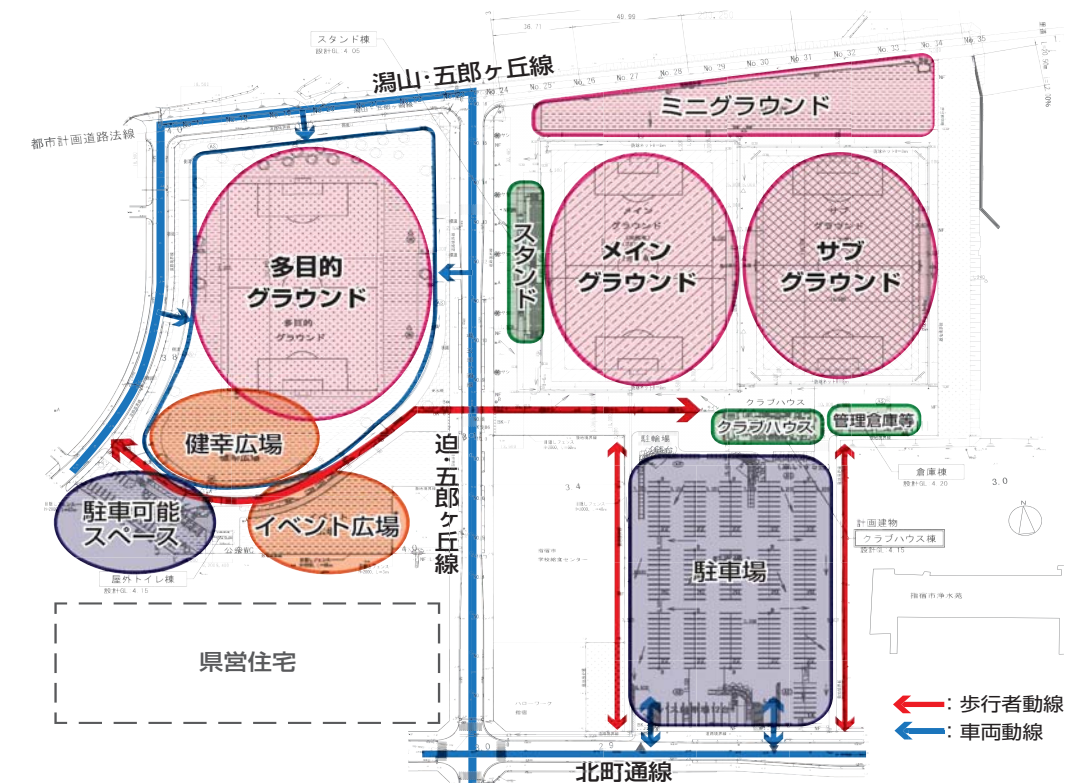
潟山・五郎ヶ丘線

スタンド棟
設計GL 4.05

都市計画道路法線

ミニグラウンド

多目的
グラウンド

スタンド

メイン
グラウンド

サブ
グラウンド

クラブハウス

管理倉庫等

健幸広場

迫・五郎ヶ丘線

駐車可能
スペース

イベント広場

駐輪場

倉庫棟
設計GL 4.20

計画建物
クラブハウス棟
設計GL 4.15

屋外トイレ棟
設計GL 4.15

駐車場

県営住宅

北町通線

←：歩行者動線
←：車両動線